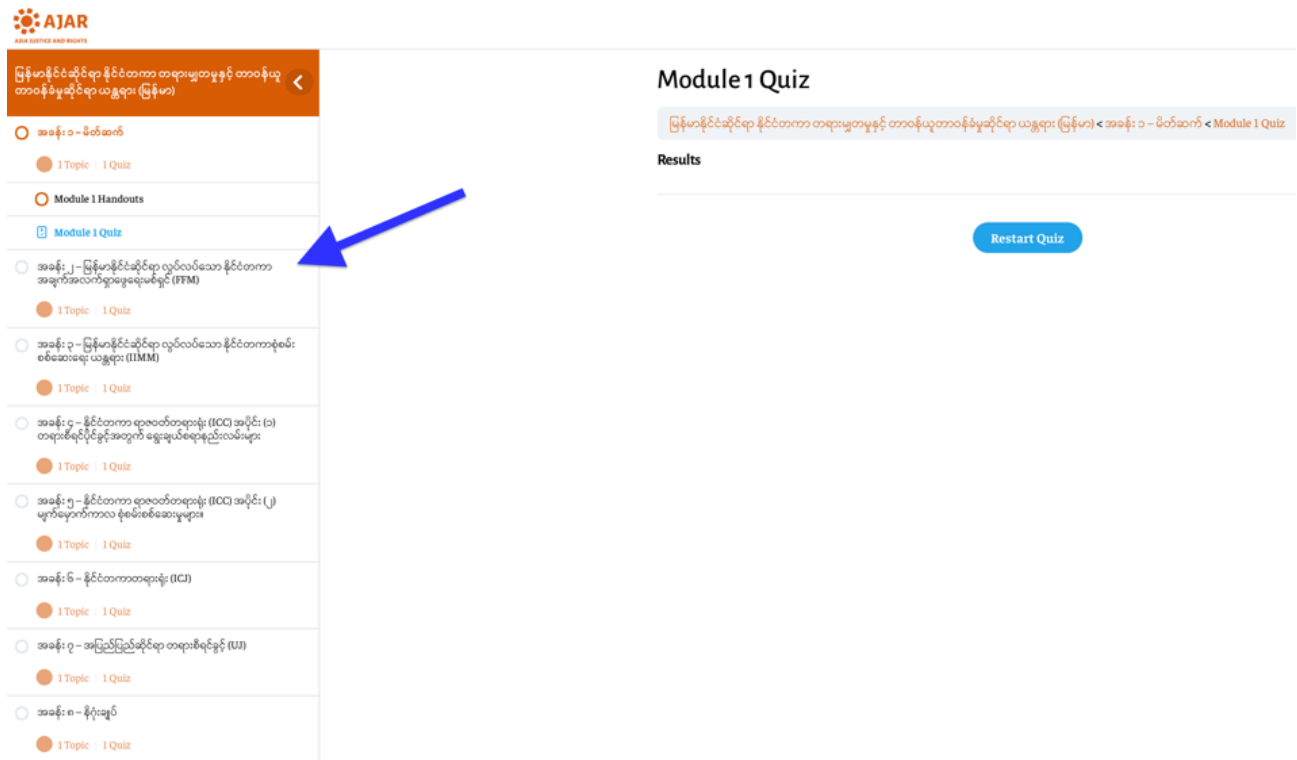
AJAR
ASIA JUSTICE AND RIGHTS

မြန်မာနိုင်ငံဆိုင်ရာ နိုင်ငံတကာ တရားမျှတမှုနှင့် တာဝန်ယူ တာဝန်ခံမှုဆိုင်ရာ ယန္တရား (မြန်မာ)

အခန်း ၁ – မိတ်ဆက်
1 Topic | 1 Quiz
Module 1 Handouts
Module 1 Quiz

အခန်း ၂ – မြန်မာနိုင်ငံဆိုင်ရာ လွတ်လပ်သော နိုင်ငံတကာ အချက်အလက်ရှာဖွေရေးမစ်ရှင် (FFM)
1 Topic | 1 Quiz

အခန်း ၃ – မြန်မာနိုင်ငံဆိုင်ရာ လွတ်လပ်သော နိုင်ငံတကာစုံစမ်းစစ်ဆေးရေး ယန္တရား (IIMM)
1 Topic | 1 Quiz

အခန်း ၄ – နိုင်ငံတကာ ရာဇဝတ်တရားရုံး (ICC) အပိုင်း (၁) တရားစီရင်ပိုင်ခွင့်အတွက် ရွေးချယ်စရာနည်းလမ်းများ
1 Topic | 1 Quiz

အခန်း ၅ – နိုင်ငံတကာ ရာဇဝတ်တရားရုံး (ICC) အပိုင်း (၂) မျက်မှောက်ကာလ စုံစမ်းစစ်ဆေးမှုများ
1 Topic | 1 Quiz

အခန်း ၆ – နိုင်ငံတကာတရားရုံး (ICJ)
1 Topic | 1 Quiz

အခန်း ၇ – အပြည်ပြည်ဆိုင်ရာ တရားစီရင်ခွင့် (UJ)
1 Topic | 1 Quiz

အခန်း ၈ – နိဂုံးချုပ်
1 Topic | 1 Quiz

Module 1 Quiz

မြန်မာနိုင်ငံဆိုင်ရာ နိုင်ငံတကာ တရားမျှတမှုနှင့် တာဝန်ယူတာဝန်ခံမှုဆိုင်ရာ ယန္တရား (မြန်မာ) < အခန်း ၁ – မိတ်ဆက် < Module 1 Quiz

Results

Restart Quiz